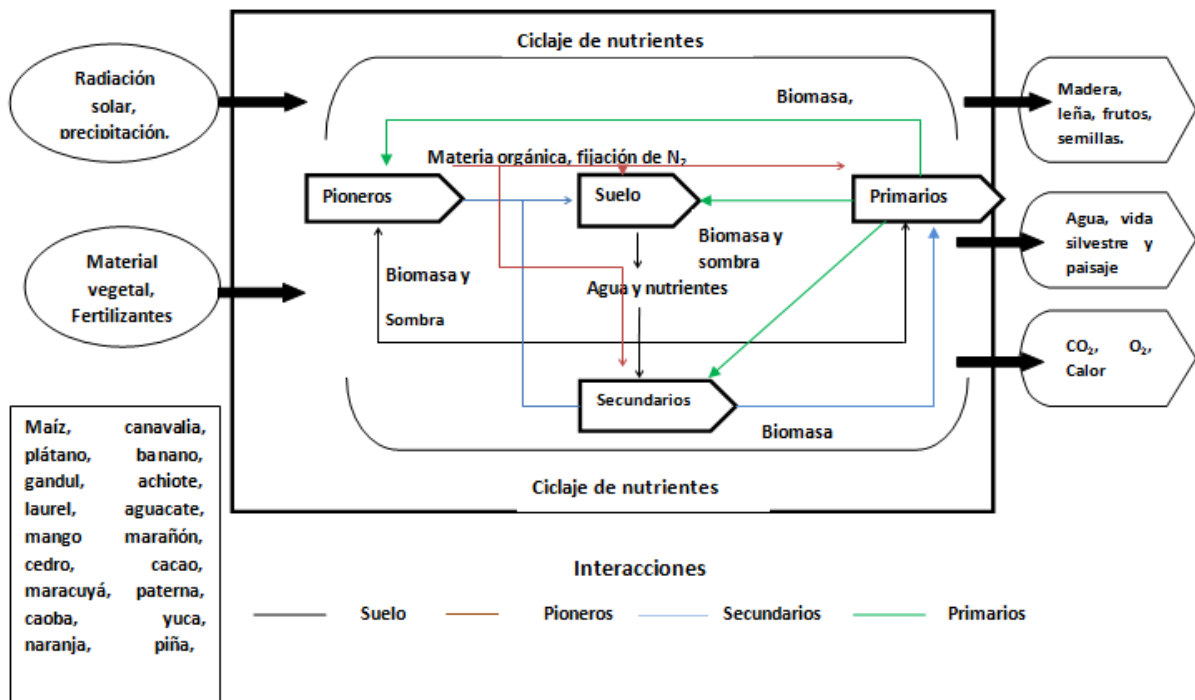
Ciclaje de nutrientes

Radiación solar, precipitación.

Biomasa,

Madera, leña, frutos, semillas.

Materia orgánica, fijación de $N_2$

Pioneros

Suelo

Primarios

Biomasa y sombra

Agua, vida silvestre y paisaje

Material vegetal, Fertilizantes

Biomasa y

Sombra

Agua y nutrientes

$CO_2$, $O_2$, Calor

Secundarios

Biomasa

Maíz, canavalia, plátano, banano, gandul, achiote, laurel, aguacate, mango marañón, cedro, cacao, maracuyá, paterna, caoba, yuca, naranja, piña,

Ciclaje de nutrientes

Interacciones

Suelo Pioneros Secundarios Primarios